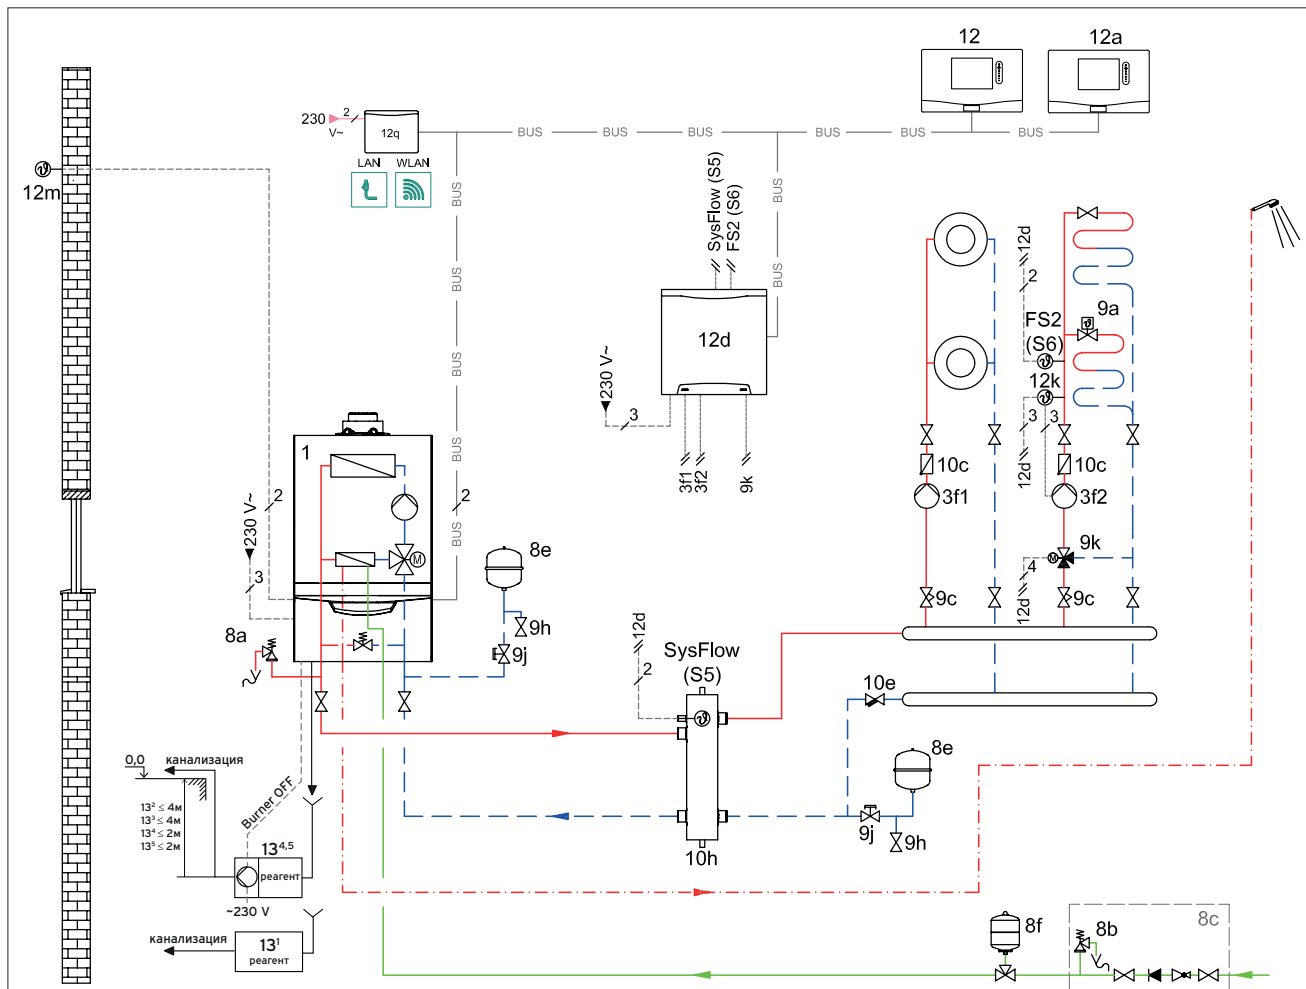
12
12a
230 V~
2
12q
LAN WLAN
BUS BUS BUS BUS BUS BUS
12m
BUS
BUS
BUS
BUS
BUS
SysFlow (S5)
FS2 (S6)
BUS
BUS
12d
230 V~
3
3f1
3f2
9k
12d
2
FS2 (S6)
9a
12k
3
3
12d
10c
3f1
10c
3f2
9k
4
12d
9c
9c
1
230 V~
2
3
2
8e
8a
9h
9j
12d
2
SysFlow (S5)
10e
8e
0,0
канализация
$13^2 \leq 4м$
$13^3 \leq 4м$
$13^4 \leq 2м$
$13^5 \leq 2м$
Burner OFF
$13^{4,5}$
реагент
~230 V
канализация
$13^1$
реагент
10h
9j
9h
8f
8b
8c